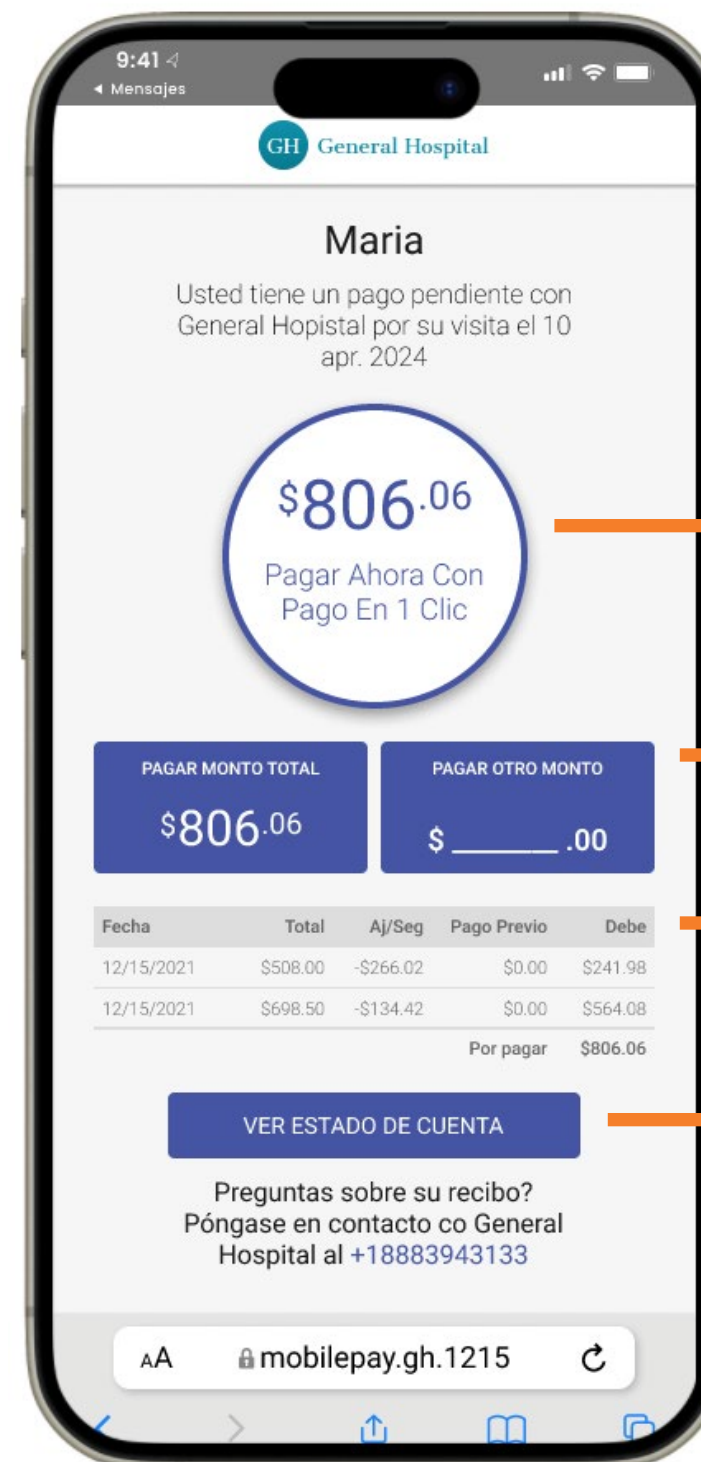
9:41
◂ Mensajes

GH General Hospital

Maria

Usted tiene un pago pendiente con General Hopistal por su visita el 10 apr. 2024

$806.06
Pagar Ahora Con Pago En 1 Clic

PAGAR MONTO TOTAL
$806.06

PAGAR OTRO MONTO
$ ______ .00

| Fecha | Total | Aj/Seg | Pago Previo | Debe |
|---|---|---|---|---|
| 12/15/2021 | $508.00 | -$266.02 | $0.00 | $241.98 |
| 12/15/2021 | $698.50 | -$134.42 | $0.00 | $564.08 |
| | | | Por pagar | $806.06 |

VER ESTADO DE CUENTA

Preguntas sobre su recibo? Póngase en contacto co General Hospital al +18883943133

AA mobilepay.gh.1215